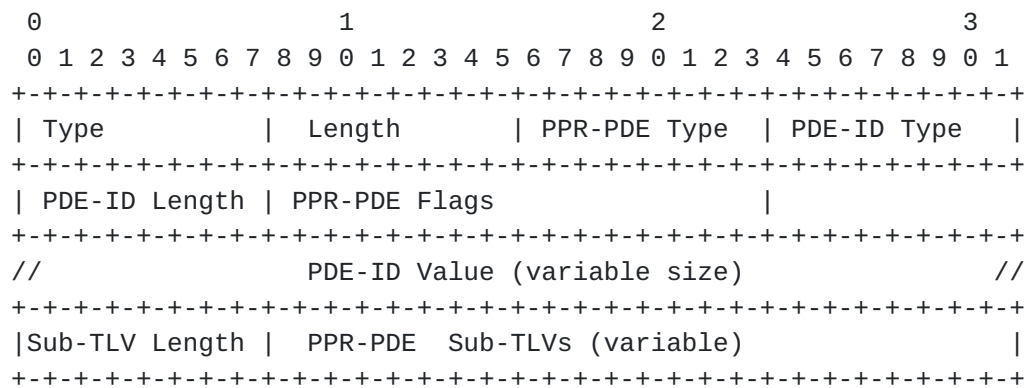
```
 0                   1                   2                   3
 0 1 2 3 4 5 6 7 8 9 0 1 2 3 4 5 6 7 8 9 0 1 2 3 4 5 6 7 8 9 0 1
+-+-+-+-+-+-+-+-+-+-+-+-+-+-+-+-+-+-+-+-+-+-+-+-+-+-+-+-+-+-+-+-+
| Type          |  Length       | PPR-PDE Type  | PDE-ID Type   |
+-+-+-+-+-+-+-+-+-+-+-+-+-+-+-+-+-+-+-+-+-+-+-+-+-+-+-+-+-+-+-+-+
| PDE-ID Length | PPR-PDE Flags                 |
+-+-+-+-+-+-+-+-+-+-+-+-+-+-+-+-+-+-+-+-+-+-+-+-+-+-+-+-+-+-+-+-+
//                PDE-ID Value (variable size)                 //
+-+-+-+-+-+-+-+-+-+-+-+-+-+-+-+-+-+-+-+-+-+-+-+-+-+-+-+-+-+-+-+-+
|Sub-TLV Length |  PPR-PDE  Sub-TLVs (variable)                 |
+-+-+-+-+-+-+-+-+-+-+-+-+-+-+-+-+-+-+-+-+-+-+-+-+-+-+-+-+-+-+-+-+
```